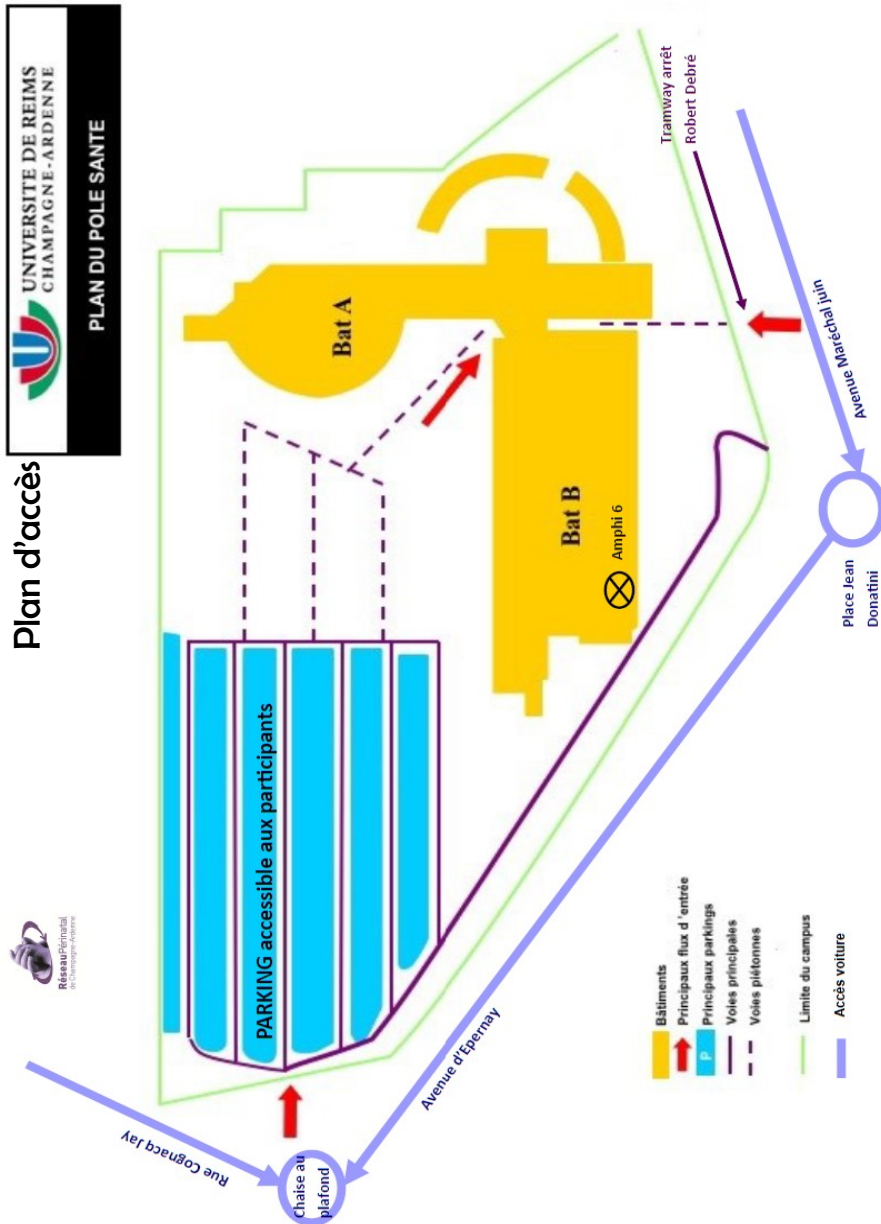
Plan d'accès

UNIVERSITE DE REIMS
CHAMPAGNE-ARDENNE

PLAN DU POLE SANTE

Réseau Périnatal de Champagne-Ardenne

Tramway arrêt Robert Debré

Bat A

Bat B

Amphi 6

PARKING accessible aux participants

Avenue Maréchal Juin

Place Jean Donatini

Avenue d'Epernay

Rue Cognacq Jay

Chaise au plafond

Bâtiments
Principaux flux d'entrée
P Principaux parkings
Voies principales
Voies piétonnes
Limite du campus
Accès voiture